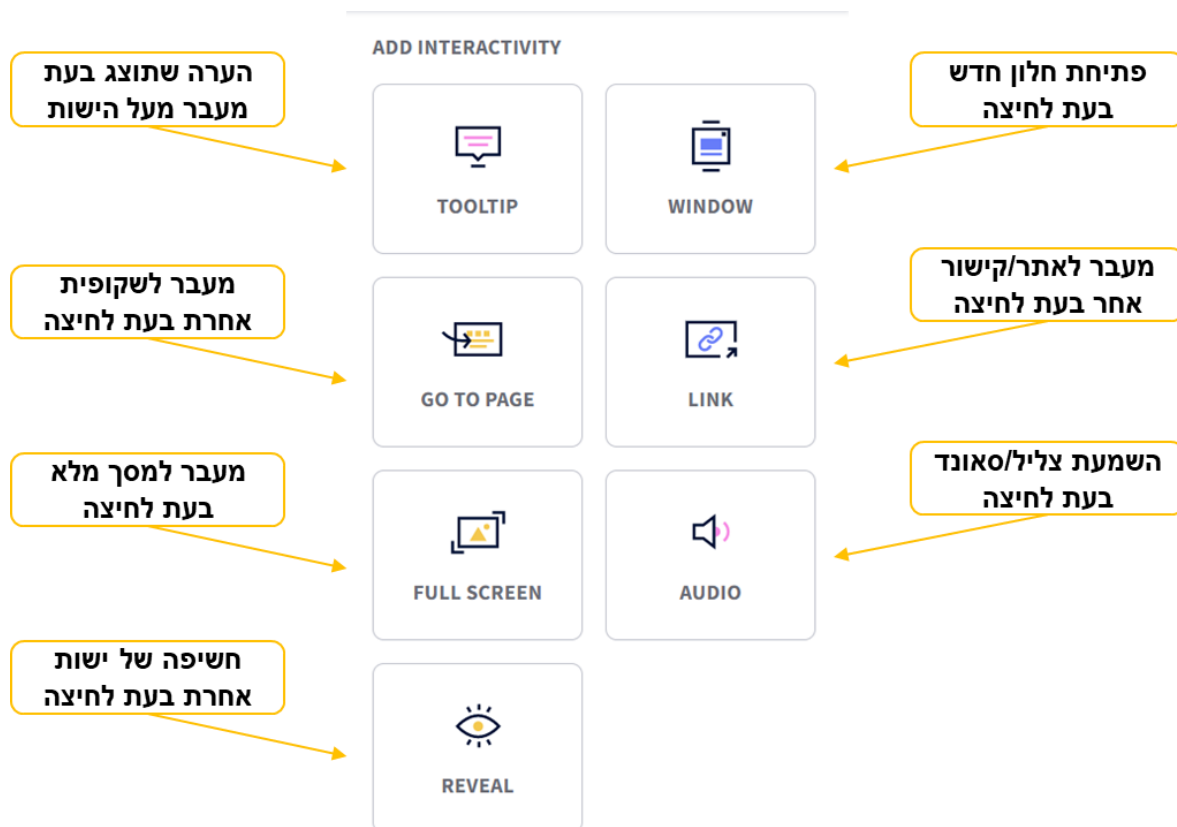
ADD INTERACTIVITY

הערה שתוצג בעת מעבר מעל הישות

פתיחת חלון חדש בעת לחיצה

TOOLTIP

WINDOW

מעבר לשקופית אחרת בעת לחיצה

מעבר לאתר/קישור אחר בעת לחיצה

GO TO PAGE

LINK

מעבר למסך מלא בעת לחיצה

השמעת צליל/סאונד בעת לחיצה

FULL SCREEN

AUDIO

חשיפה של ישות אחרת בעת לחיצה

REVEAL